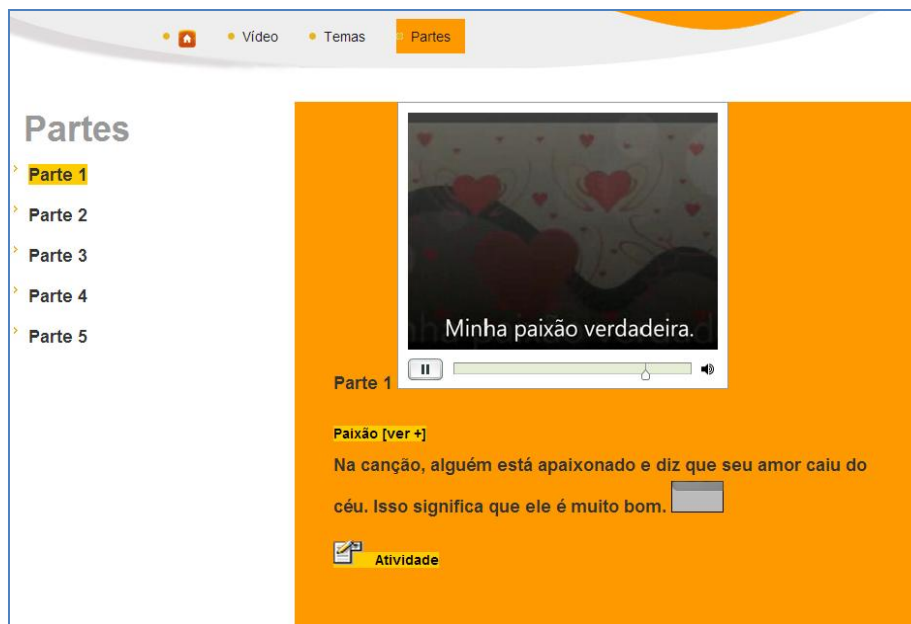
Vídeo Temas Partes

Partes

Parte 1
Parte 2
Parte 3
Parte 4
Parte 5

Minha paixão verdadeira.

Parte 1

Paixão [ver +]

Na canção, alguém está apaixonado e diz que seu amor caiu do céu. Isso significa que ele é muito bom.

Atividade